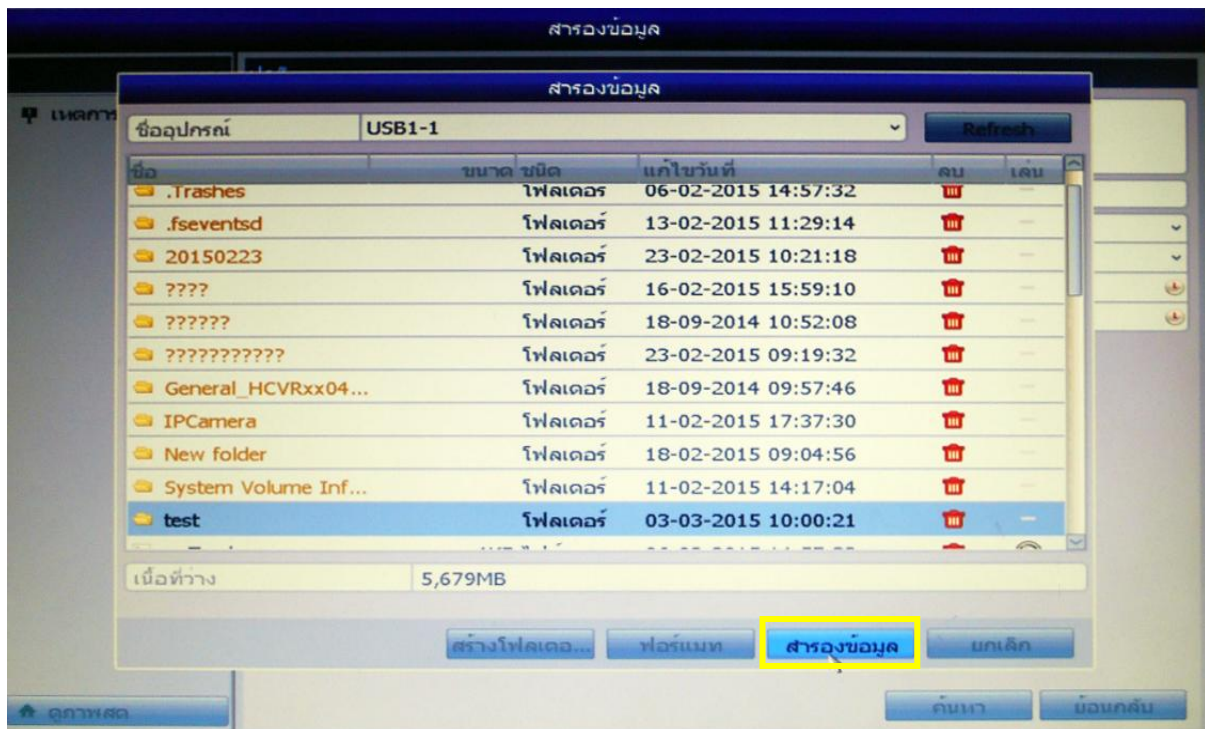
สำรองข้อมูล

เหตุการ

สำรองข้อมูล

ชื่ออุปกรณ์ USB1-1

Refresh

| ชื่อ | ขนาด | ชนิด | แก้ไขวันที่ | ลบ | เล่น |
|---|---|---|---|---|---|
| .Trashes | | โฟลเดอร์ | 06-02-2015 14:57:32 | | — |
| .fseventsd | | โฟลเดอร์ | 13-02-2015 11:29:14 | | — |
| 20150223 | | โฟลเดอร์ | 23-02-2015 10:21:18 | | — |
| ???? | | โฟลเดอร์ | 16-02-2015 15:59:10 | | — |
| ?????? | | โฟลเดอร์ | 18-09-2014 10:52:08 | | — |
| ??????????? | | โฟลเดอร์ | 23-02-2015 09:19:32 | | — |
| General_HCVRxx04... | | โฟลเดอร์ | 18-09-2014 09:57:46 | | — |
| IPCamera | | โฟลเดอร์ | 11-02-2015 17:37:30 | | — |
| New folder | | โฟลเดอร์ | 18-02-2015 09:04:56 | | — |
| System Volume Inf... | | โฟลเดอร์ | 11-02-2015 14:17:04 | | — |
| test | | โฟลเดอร์ | 03-03-2015 10:00:21 | | — |
| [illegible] | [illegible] | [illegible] | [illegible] | | |

เนื้อที่ว่าง 5,679MB

สร้างโฟลเดอร์... ฟอร์แมท สำรองข้อมูล ยกเลิก

ดูภาพสด

ค้นหา ย้อนกลับ